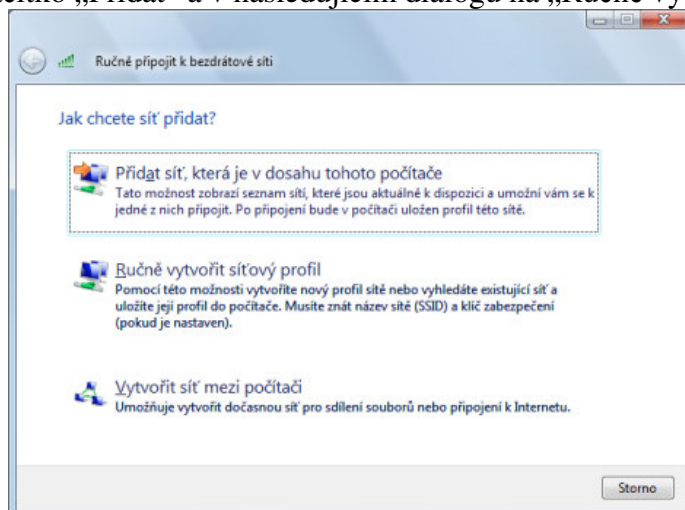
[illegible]čítko „Přidat" a v následujícím dialogu na „Ručně vy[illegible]

Ručně připojit k bezdrátové síti

Jak chcete síť přidat?

Přidat síť, která je v dosahu tohoto počítače
Tato možnost zobrazí seznam sítí, které jsou aktuálně k dispozici a umožní vám se k jedné z nich připojit. Po připojení bude v počítači uložen profil této sítě.

Ručně vytvořit síťový profil
Pomocí této možnosti vytvoříte nový profil sítě nebo vyhledáte existující síť a uložíte její profil do počítače. Musíte znát název sítě (SSID) a klíč zabezpečení (pokud je nastaven).

Vytvořit síť mezi počítači
Umožňuje vytvořit dočasnou síť pro sdílení souborů nebo připojení k Internetu.

Storno